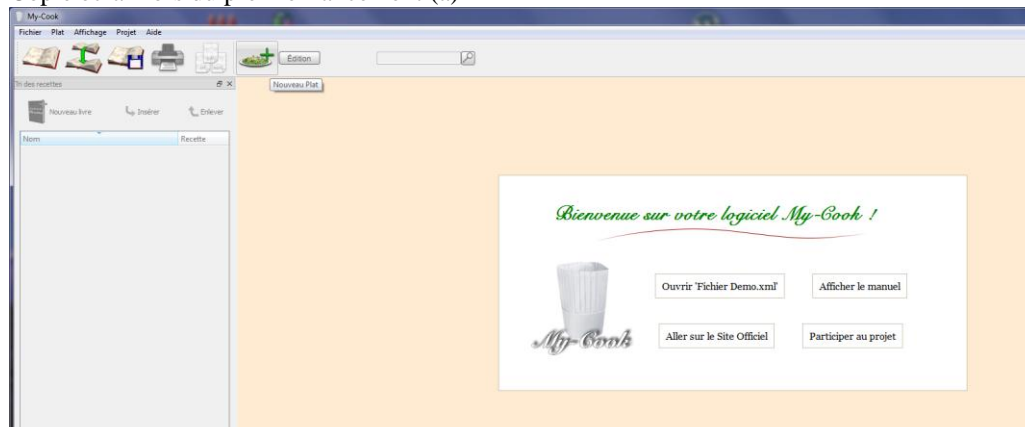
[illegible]

My-Cook

Fichier Plat Affichage Projet Aide

Édition

Nouveau Plat

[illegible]n des recettes

Nouveau livre

Insérer

Enlever

Nom

Recette

Bienvenue sur votre logiciel My-Cook !

Ouvrir 'Fichier Demo.xml'

Afficher le manuel

Aller sur le Site Officiel

Participer au projet

My-Cook